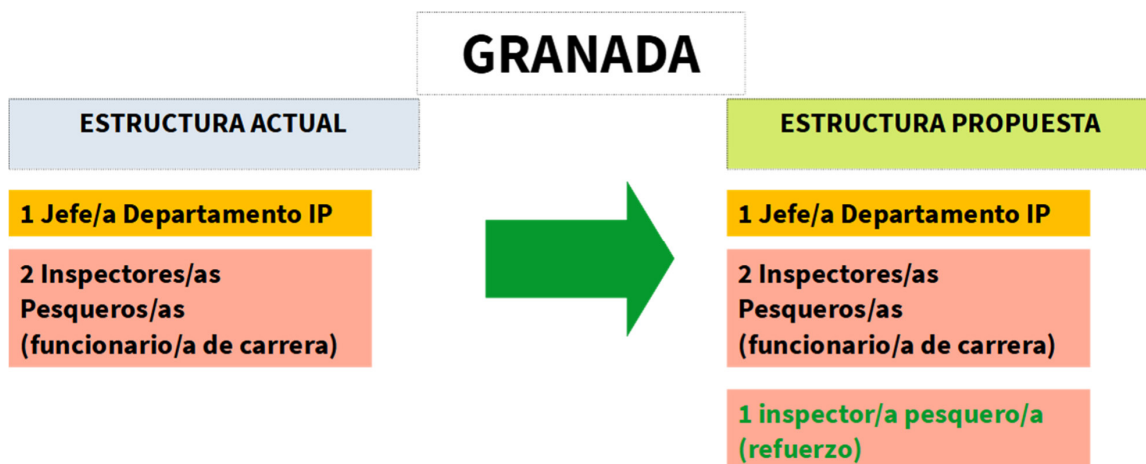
GRANADA

ESTRUCTURA ACTUAL

1 Jefe/a Departamento IP

2 Inspectores/as Pesqueros/as (funcionario/a de carrera)

ESTRUCTURA PROPUESTA

1 Jefe/a Departamento IP

2 Inspectores/as Pesqueros/as (funcionario/a de carrera)

1 inspector/a pesquero/a (refuerzo)